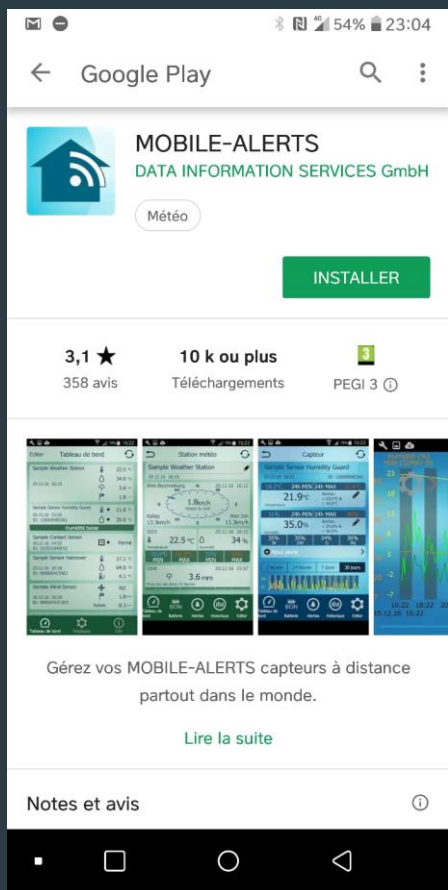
4G 54% 23:04

Google Play

MOBILE-ALERTS
DATA INFORMATION SERVICES GmbH

Météo

INSTALLER

3,1 ★
358 avis

10 k ou plus
Téléchargements

3
PEGI 3 ⓘ

Tableau de bord

Station météo

Capteur

Sample Weather Station

Sample Sensor Humidity Guard

Sample Contact Sensor

Sample Sensor Hainrmer

Sample Wind Sensor

Sample Weather Station

1.8km/h

22.5 °C

34 %

3.6 mm

Sample Sensor Humidity Guard

21.9°C

35.0%

Tableau de bord

Batterie

Alertes

Historique

Éditer

19:22

18:22

09.12.16

19:22

Gérez vos MOBILE-ALERTS capteurs à distance partout dans le monde.

Lire la suite

Notes et avis